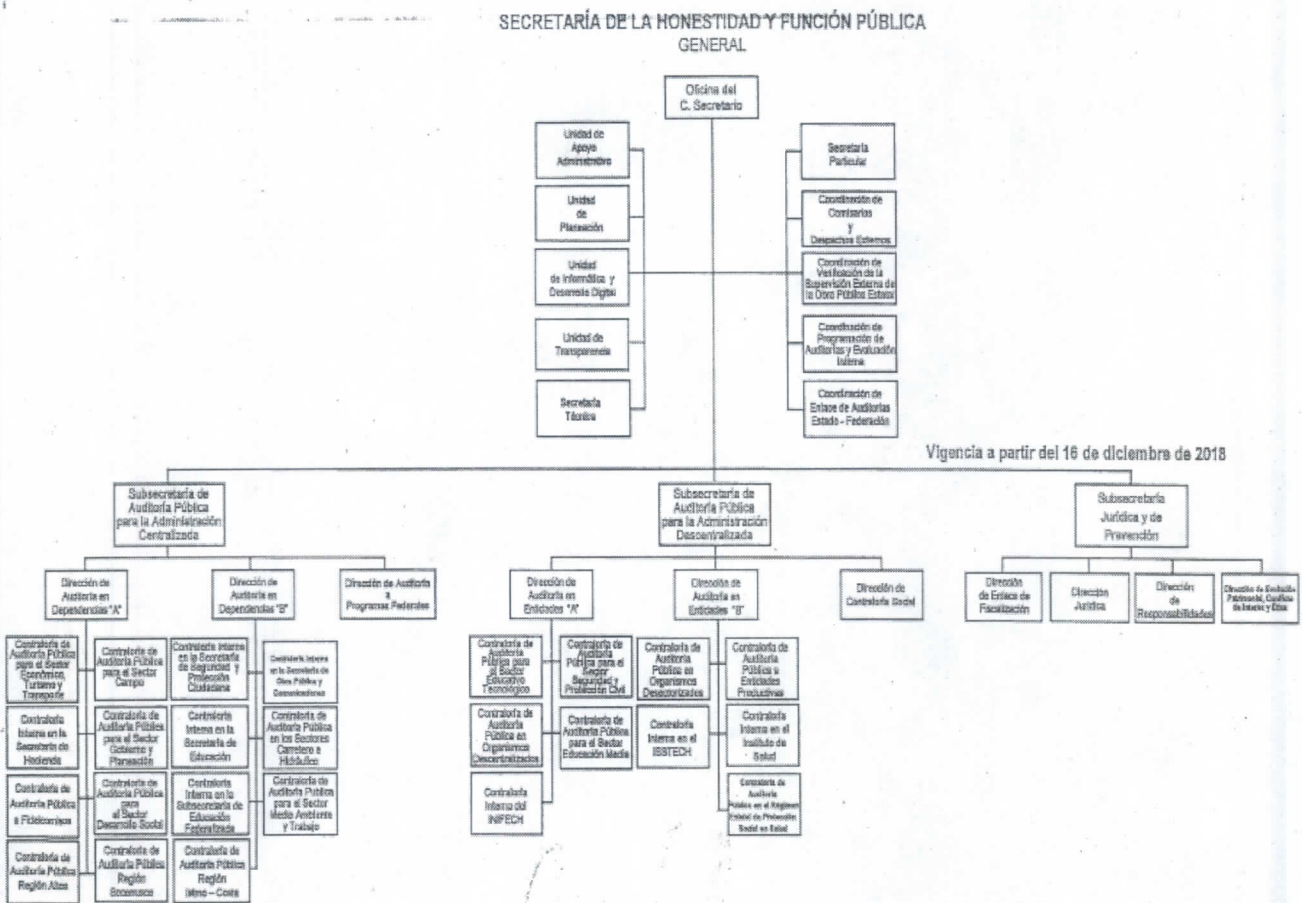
SECRETARÍA DE LA HONESTIDAD Y FUNCIÓN PÚBLICA
GENERAL

Oficina del C. Secretario

Unidad de Apoyo Administrativo

Unidad de Planeación

Unidad de Informática y Desarrollo Digital

Unidad de Transparencia

Secretaría Técnica

Secretaría Particular

Coordinación de Comisarios y Despachos Externos

Coordinación de Verificación de la Supervisión Externa de la Obra Pública Estatal

Coordinación de Programación de Auditorías y Evaluación Interna

Coordinación de Enlace de Auditorías Estado - Federación

Vigencia a partir del 16 de diciembre de 2018

Subsecretaría de Auditoría Pública para la Administración Centralizada

Subsecretaría de Auditoría Pública para la Administración Descentralizada

Subsecretaría Jurídica y de Prevención

Dirección de Auditoría en Dependencias "A"

Dirección de Auditoría en Dependencias "B"

Dirección de Auditoría a Programas Federales

Dirección de Auditoría en Entidades "A"

Dirección de Auditoría en Entidades "B"

Dirección de Contraloría Social

Dirección de Enlace de Fiscalización

Dirección Jurídica

Dirección de Responsabilidades

Dirección de Evolución Patrimonial, Conflicto de Interés y Ética

Contraloría de Auditoría Pública para el Sector Económico, Turismo y Transporte

Contraloría de Auditoría Pública para el Sector Campo

Contraloría Interna en la Secretaría de Hacienda

Contraloría de Auditoría Pública para el Sector Gobierno y Planeación

Contraloría de Auditoría Pública a Fideicomisos

Contraloría de Auditoría Pública para el Sector Desarrollo Social

Contraloría de Auditoría Pública Región Altos

Contraloría de Auditoría Pública Región Soconusco

Contraloría Interna en la Secretaría de Seguridad y Protección Ciudadana

Contraloría Interna en la Secretaría de Obra Pública y Comunicaciones

Contraloría Interna en la Secretaría de Educación

Contraloría de Auditoría Pública en los Sectores Carretero e Hidráulico

Contraloría Interna en la Subsecretaría de Educación Federalizada

Contraloría de Auditoría Pública para el Sector Medio Ambiente y Trabajo

Contraloría de Auditoría Pública Región Istmo – Costa

Contraloría de Auditoría Pública para el Sector Educativo Tecnológico

Contraloría de Auditoría Pública para el Sector Seguridad y Protección Civil

Contraloría de Auditoría Pública en Organismos Descentralizados

Contraloría de Auditoría Pública para el Sector Educación Media

Contraloría Interna del INIFECH

Contraloría de Auditoría Pública en Organismos Desectorizados

Contraloría de Auditoría Pública a Entidades Productivas

Contraloría Interna en el ISSTECH

Contraloría Interna en el Instituto de Salud

Contraloría de Auditoría Pública en el Régimen Estatal de Protección Social en Salud